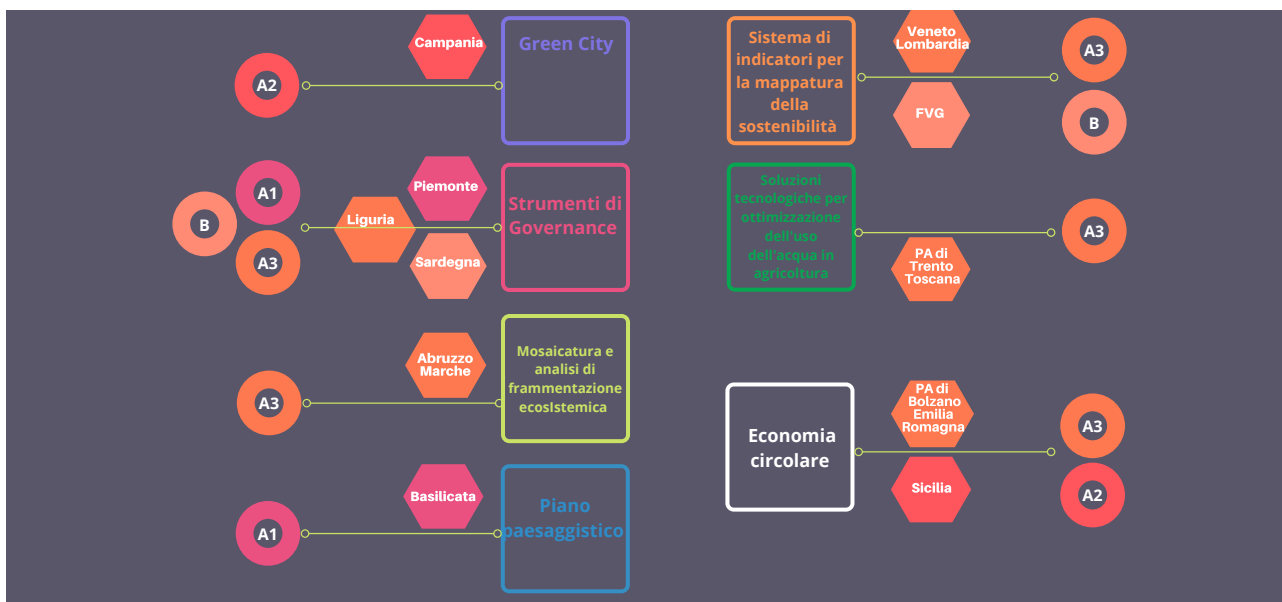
Campania
Green City
A2

Sistema di indicatori per la mappatura della sostenibilità
Veneto Lombardia
FVG
A3
B

A1
B
A3
Liguria
Piemonte
Sardegna
Strumenti di Governance

Soluzioni tecnologiche per ottimizzazione dell'uso dell'acqua in agricoltura
PA di Trento Toscana
A3

Abruzzo Marche
Mosaicatura e analisi di frammentazione ecosIstemica
A3

Economia circolare
PA di Bolzano Emilia Romagna
Sicilia
A3
A2

Basilicata
Piano paesaggistico
A1